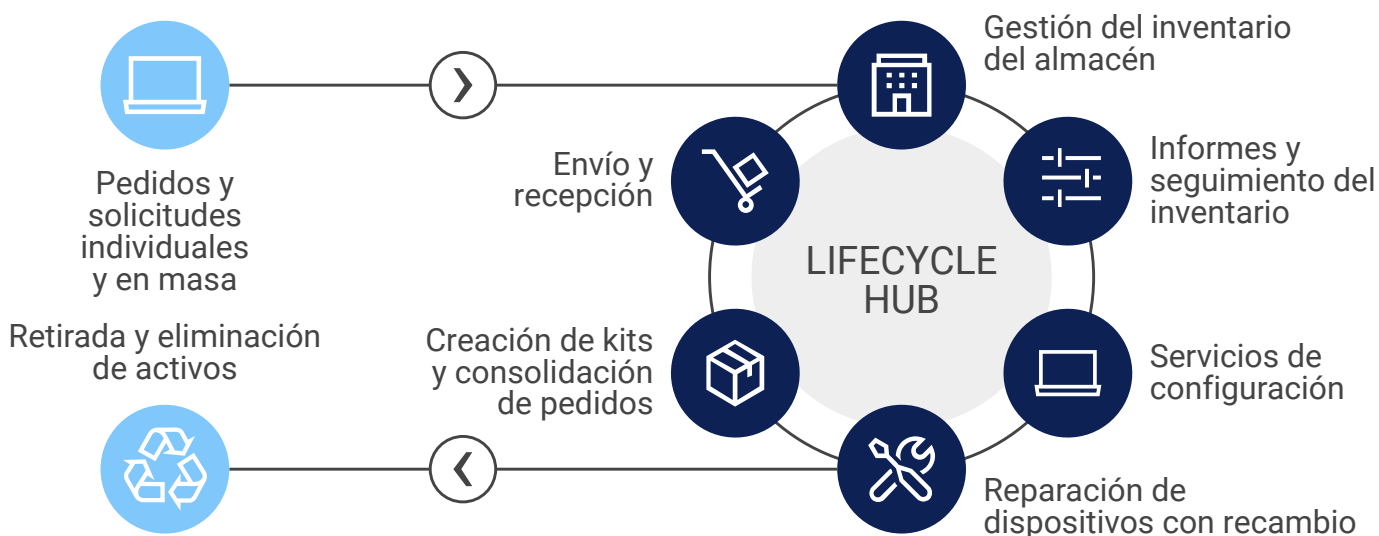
Pedidos y solicitudes individuales y en masa

Retirada y eliminación de activos

Gestión del inventario del almacén

Envío y recepción

Informes y seguimiento del inventario

LIFECYCLE HUB

Creación de kits y consolidación de pedidos

Servicios de configuración

Reparación de dispositivos con recambio